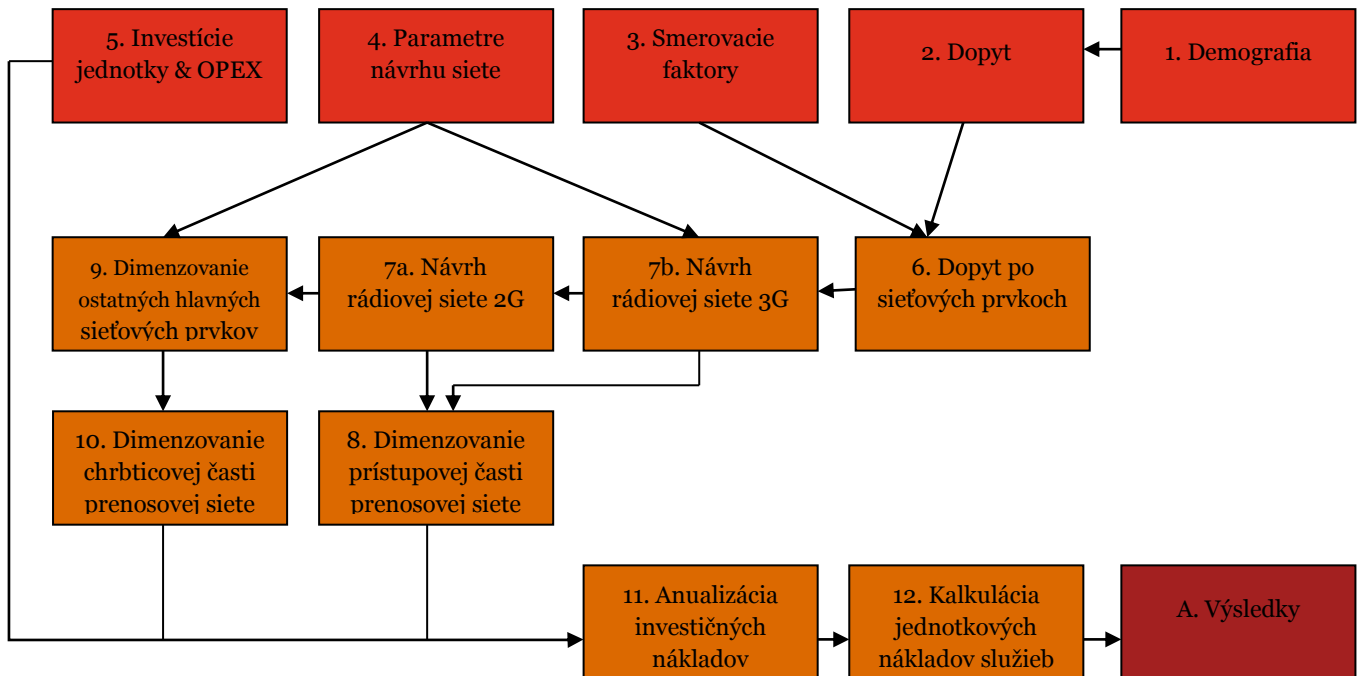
5. Investície jednotky & OPEX

4. Parametre návrhu siete

3. Smerovacie faktory

2. Dopyt

1. Demografia

9. Dimenzovanie ostatných hlavných sieťových prvkov

7a. Návrh rádiovej siete 2G

7b. Návrh rádiovej siete 3G

6. Dopyt po sieťových prvkoch

10. Dimenzovanie chrbticovej časti prenosovej siete

8. Dimenzovanie prístupovej časti prenosovej siete

11. Anualizácia investičných nákladov

12. Kalkulácia jednotkových nákladov služieb

A. Výsledky